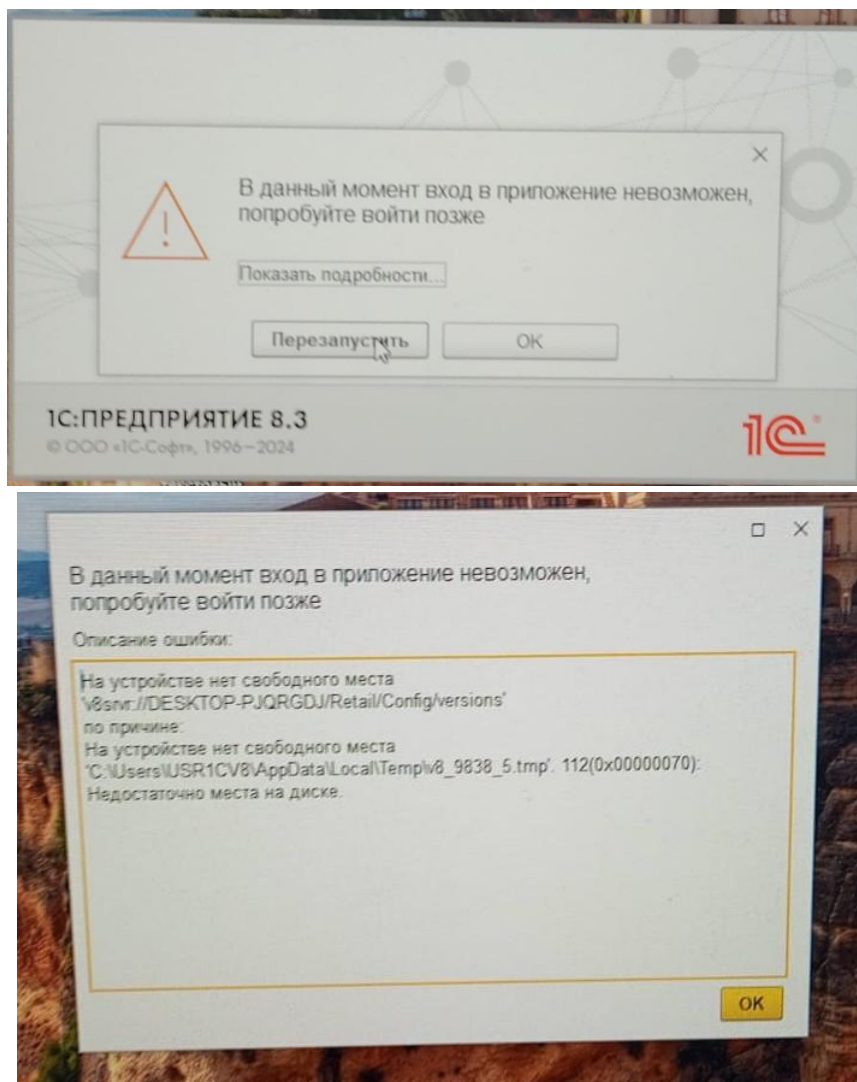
В данный момент вход в приложение невозможен, попробуйте войти позже

Показать подробности...

Перезапустить

OK

1С:ПРЕДПРИЯТИЕ 8.3

© ООО «1С-Софт», 1996–2024

1С

В данный момент вход в приложение невозможен, попробуйте войти позже

Описание ошибки:

На устройстве нет свободного места
'v8srvr://DESKTOP-PJQRGDJ/Retail/Config/versions'
по причине:
На устройстве нет свободного места
'C:\Users\USR1CV8\AppData\Local\Temp\v8_9838_5.tmp'. 112(0x00000070):
Недостаточно места на диске.

OK